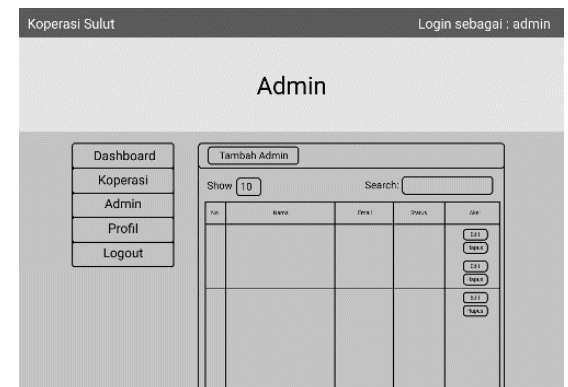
Koperasi Sulut

Login sebagai : admin

Admin

Dashboard
Koperasi
Admin
Profil
Logout

Tambah Admin

Show 10

Search:

| No | Nama | Email | Status | Aksi |
|---|---|---|---|---|
| | | | | Edit Hapus Edit Hapus |
| | | | | Edit Hapus |